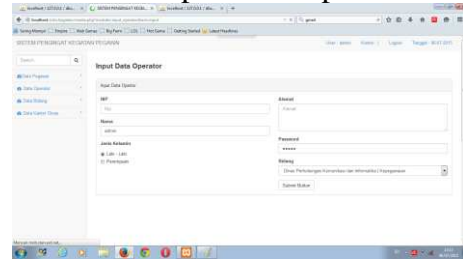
SISTEM PENGINGAT KEGIATAN PEGAWAI

Search

Data Pegawai
Data Operator
Data Bidang
Data Kantor Dinas

Input Data Operator

Input Data Operator

NIP

Nama
admin

Jenis Kelamin
Laki - Laki
Perempuan

Alamat
Alamat

Password
•••••

Bidang
Dinas Perhubungan Komunikasi dan Informatika Kepegawaian

Submit Button